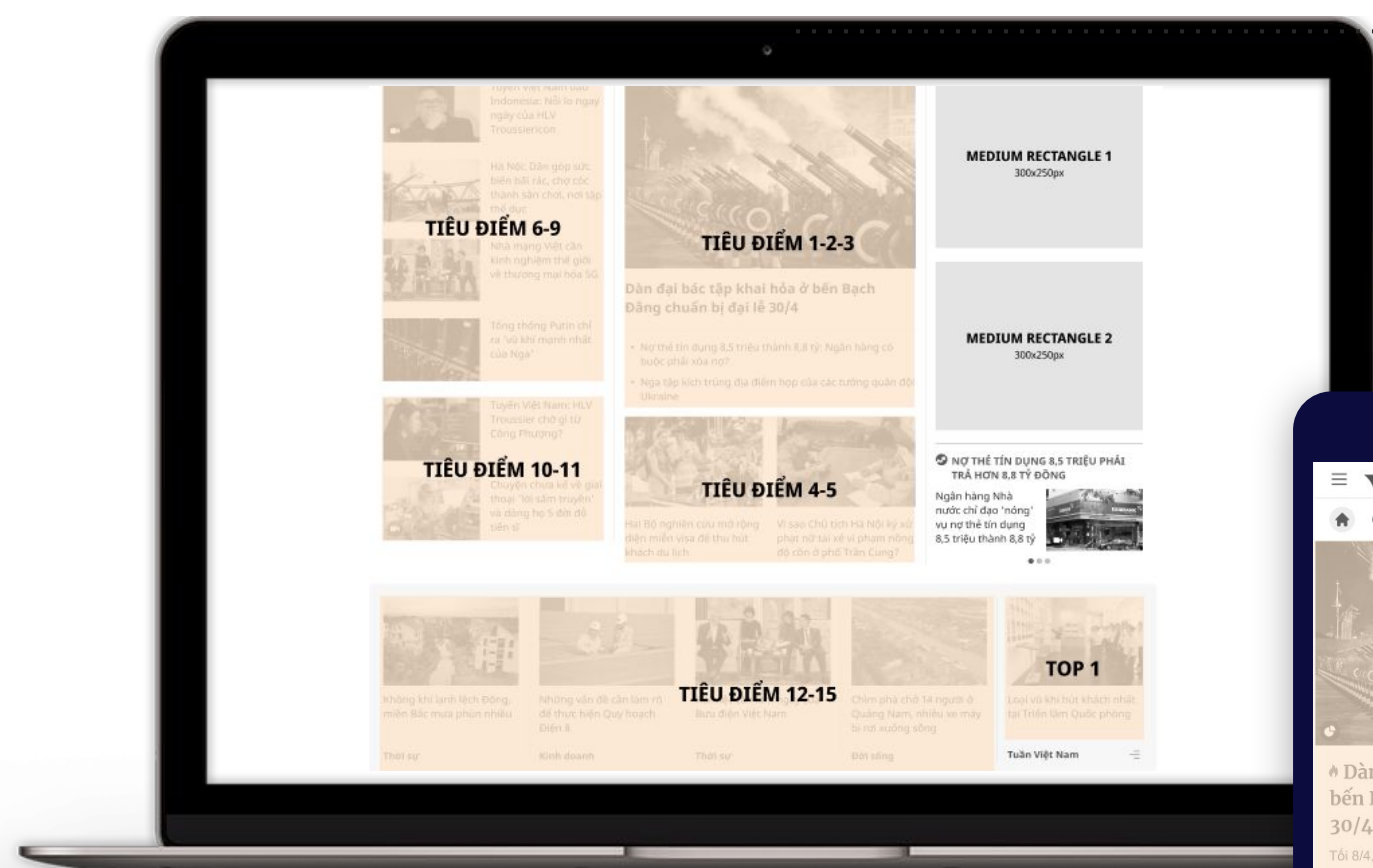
Tuyển Việt Nam sau Indonesia: Nỗi lo ngay ngáy của HLV Troussiercon

Hà Nội: Dân góp sức biến bãi rác, chợ cóc thành sân chơi, nơi tập thể dục

TIÊU ĐIỂM 6-9

Nhà mạng Việt cần kinh nghiệm thế giới về thương mại hóa 5G

Tổng thống Putin chỉ ra 'vũ khí mạnh nhất của Nga'

Tuyển Việt Nam: HLV Troussier chờ gì từ Công Phượng?

TIÊU ĐIỂM 10-11

Chuyện chưa kể về giai thoại 'lời sấm truyền' và dòng họ 5 đời đỗ tiến sĩ

TIÊU ĐIỂM 1-2-3

Dàn đại bác tập khai hỏa ở bến Bạch Đằng chuẩn bị đại lễ 30/4

• Nợ thẻ tín dụng 8,5 triệu thành 8,8 tỷ: Ngân hàng có buộc phải xóa nợ?

• Nga tập kích trúng địa điểm họp của các tướng quân đội Ukraine

TIÊU ĐIỂM 4-5

Hai Bộ nghiên cứu mở rộng diện miễn visa để thu hút khách du lịch

Vì sao Chủ tịch Hà Nội ký xử phạt nữ tài xế vi phạm nồng độ cồn ở phố Trần Cung?

MEDIUM RECTANGLE 1
300x250px

MEDIUM RECTANGLE 2
300x250px

NỢ THẺ TÍN DỤNG 8,5 TRIỆU PHẢI TRẢ HƠN 8,8 TỶ ĐỒNG

Ngân hàng Nhà nước chỉ đạo 'nóng' vụ nợ thẻ tín dụng 8,5 triệu thành 8,8 tỷ

Không khí lạnh lệch Đông, miền Bắc mưa phùn nhiều

Thời sự

Những vấn đề cần làm rõ để thực hiện Quy hoạch Điện 8

Kinh doanh

TIÊU ĐIỂM 12-15

Bưu điện Việt Nam

Thời sự

Chìm phà chở 14 người ở Quảng Nam, nhiều xe máy bị rơi xuống sông

Đời sống

TOP 1

Loại vũ khí hút khách nhất tại Triển lãm Quốc phòng

Tuần Việt Nam

Dàn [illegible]
bến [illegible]
30/4
Tối 8/4,